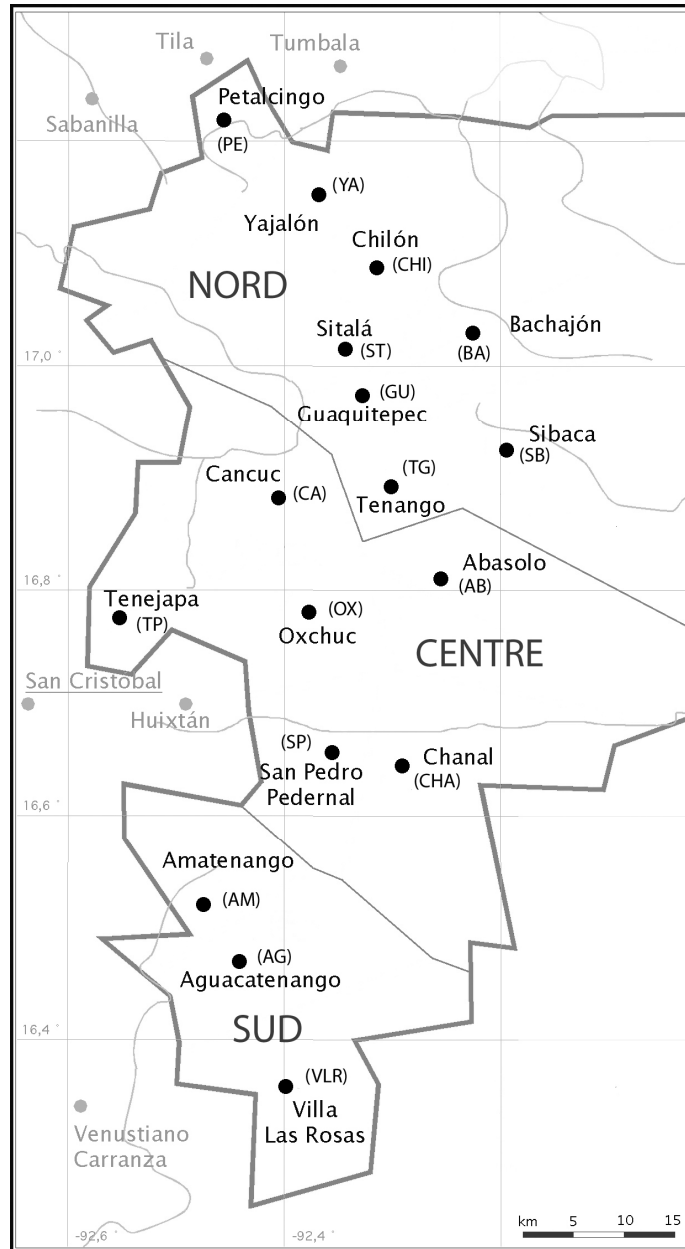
Tila
Tumbala
Sabanilla
Petalcingo
(PE)
(YA)
Yajalón
Chilón
(CHI)
NORD
Sitalá
(ST)
Bachajón
(BA)
17,0 °
(GU)
Guaquitepec
Sibaca
(SB)
(TG)
Tenango
Cancuc
(CA)
Abasolo
(AB)
16,8 °
Tenejapa
(TP)
(OX)
Oxchuc
CENTRE
San Cristobal
Huixtán
(SP)
San Pedro
Pedernal
Chanal
(CHA)
16,6 °
Amatenango
(AM)
(AG)
Aguacatenango
16,4 °
SUD
(VLR)
Villa
Las Rosas
Venustiano
Carranza
-92,6 °
-92,4 °
km 5 10 15